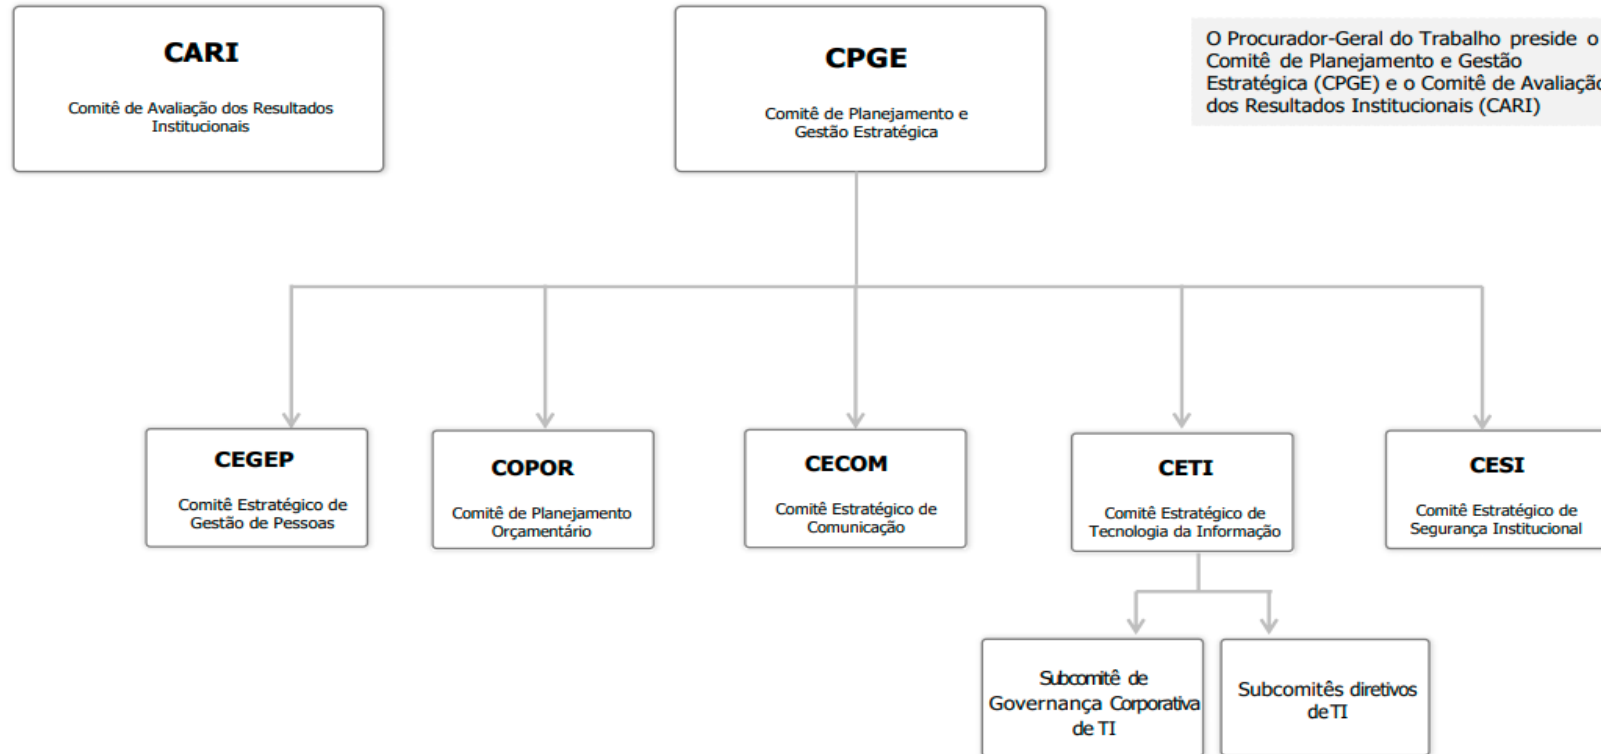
CARI

Comitê de Avaliação dos Resultados Institucionais

CPGE

Comitê de Planejamento e Gestão Estratégica

O Procurador-Geral do Trabalho preside o Comitê de Planejamento e Gestão Estratégica (CPGE) e o Comitê de Avaliaçã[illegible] dos Resultados Institucionais (CARI)

CEGEP

Comitê Estratégico de Gestão de Pessoas

COPOR

Comitê de Planejamento Orçamentário

CECOM

Comitê Estratégico de Comunicação

CETI

Comitê Estratégico de Tecnologia da Informação

CESI

Comitê Estratégico de Segurança Institucional

Subcomitê de Governança Corporativa de TI

Subcomitês diretivos de TI